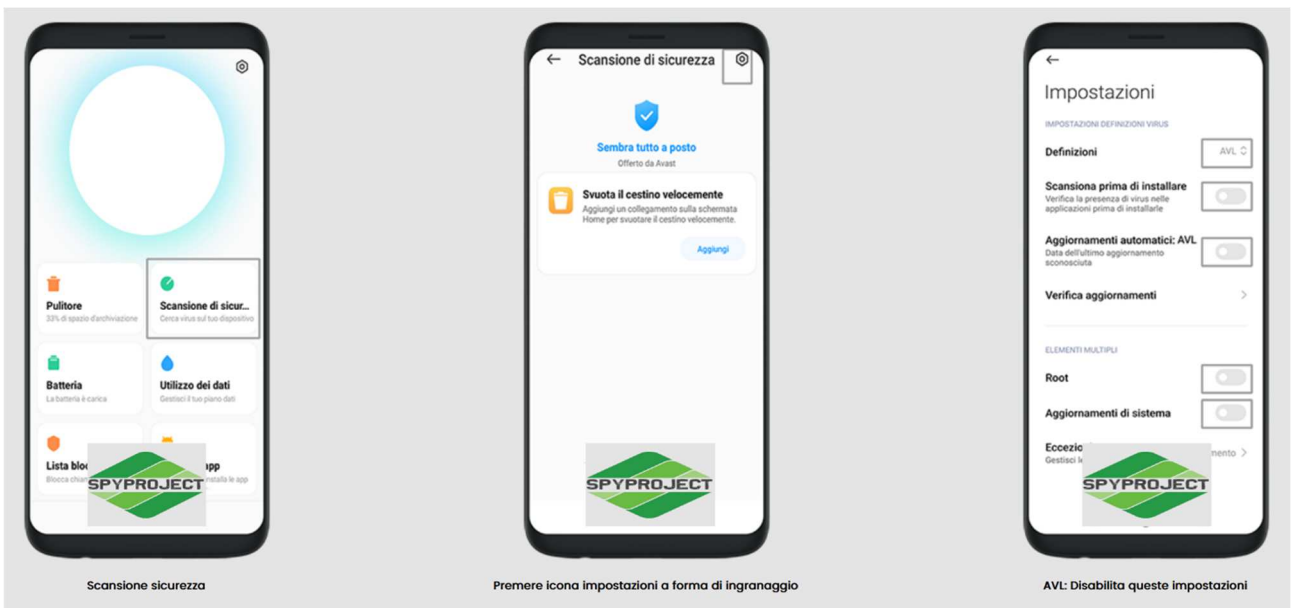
Pulitore
33% di spazio d'archiviazione

Scansione di sicur...
Cerca virus sul tuo dispositivo

Batteria
La batteria è carica

Utilizzo dei dati
Gestisci il tuo piano dati

Lista bloc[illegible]
Blocca chia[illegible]

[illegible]app
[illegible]stalla le app

SPYPROJECT

Scansione sicurezza

← Scansione di sicurezza

Sembra tutto a posto
Offerto da Avast

Svuota il cestino velocemente
Aggiungi un collegamento sulla schermata Home per svuotare il cestino velocemente.

Aggiungi

SPYPROJECT

Premere icona impostazioni a forma di ingranaggio

←
Impostazioni

IMPOSTAZIONI DEFINIZIONI VIRUS

Definizioni AVL

Scansiona prima di installare
Verifica la presenza di virus nelle applicazioni prima di installarle

Aggiornamenti automatici: AVL
Data dell'ultimo aggiornamento sconosciuta

Verifica aggiornamenti >

ELEMENTI MULTIPLI

Root

Aggiornamenti di sistema

Eccezio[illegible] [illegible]mento >
Gestisci le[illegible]

SPYPROJECT

AVL: Disabilita queste impostazioni